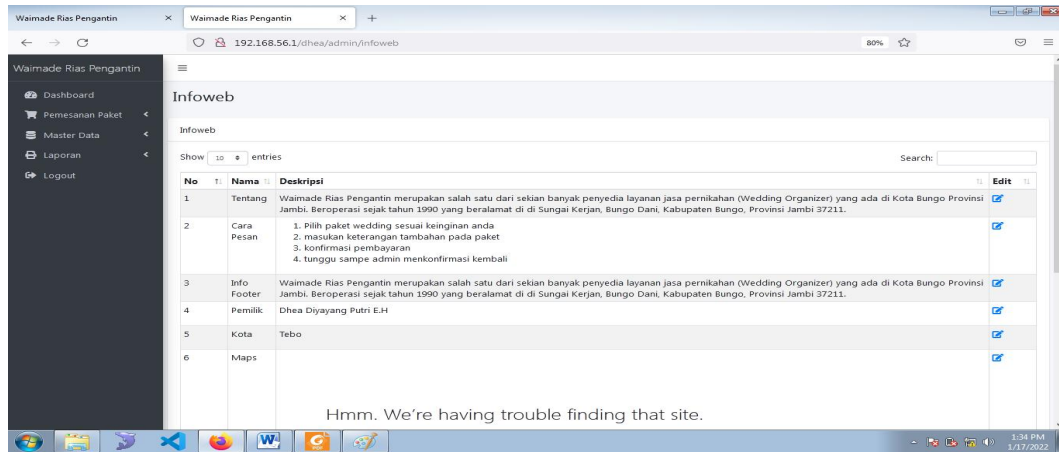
Waimade Rias Pengantin × Waimade Rias Pengantin × +

192.168.56.1/dhea/admin/infoweb 80%

Waimade Rias Pengantin

Dashboard
Pemesanan Paket
Master Data
Laporan
Logout

Infoweb

Infoweb

Show 10 entries

Search:

| No | Nama | Deskripsi | Edit |
|---|---|---|---|
| 1 | Tentang | Waimade Rias Pengantin merupakan salah satu dari sekian banyak penyedia layanan jasa pernikahan (Wedding Organizer) yang ada di Kota Bungo Provinsi Jambi. Beroperasi sejak tahun 1990 yang beralamat di di Sungai Kerjan, Bungo Dani, Kabupaten Bungo, Provinsi Jambi 37211. | |
| 2 | Cara Pesan | 1. Pilih paket wedding sesuai keinginan anda 2. masukan keterangan tambahan pada paket 3. konfirmasi pembayaran 4. tunggu sampe admin menkonfirmasi kembali | |
| 3 | Info Footer | Waimade Rias Pengantin merupakan salah satu dari sekian banyak penyedia layanan jasa pernikahan (Wedding Organizer) yang ada di Kota Bungo Provinsi Jambi. Beroperasi sejak tahun 1990 yang beralamat di di Sungai Kerjan, Bungo Dani, Kabupaten Bungo, Provinsi Jambi 37211. | |
| 4 | Pemilik | Dhea Diyayang Putri E.H | |
| 5 | Kota | Tebo | |
| 6 | Maps | Hmm. We're having trouble finding that site. | |

1:34 PM
1/17/2022